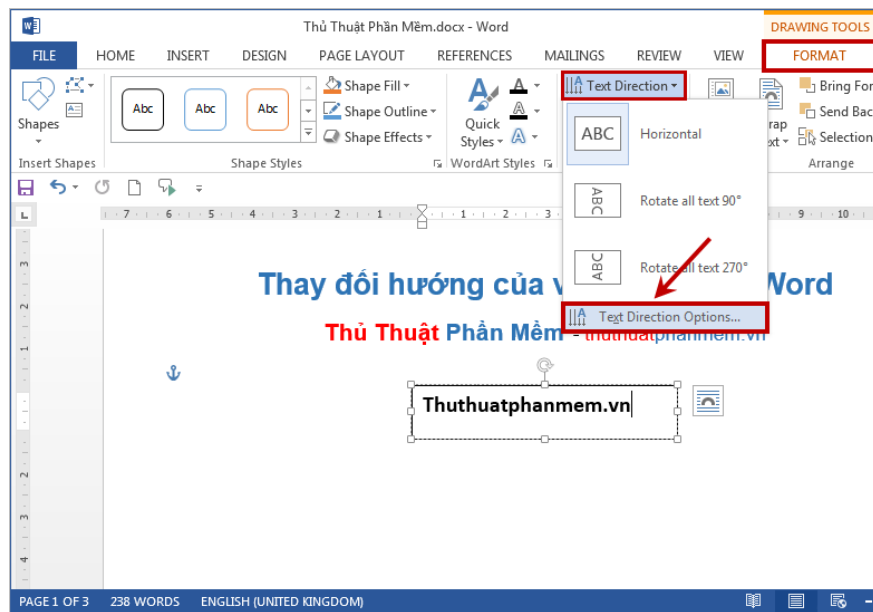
Thủ Thuật Phần Mềm.docx - Word

DRAWING TOOLS

FILE HOME INSERT DESIGN PAGE LAYOUT REFERENCES MAILINGS REVIEW VIEW FORMAT

Shapes

Insert Shapes

Abc Abc Abc

Shape Fill

Shape Outline

Shape Effects

Shape Styles

Quick Styles

WordArt Styles

Text Direction

Horizontal

Rotate all text 90°

Rotate all text 270°

Text Direction Options...

Wrap Text

Bring For

Send Bac

Selection

Arrange

Thay đối hướng của v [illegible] Word

Thủ Thuật Phần Mềm - thuthuatphanmem.vn

Thuthuatphanmem.vn

PAGE 1 OF 3 238 WORDS ENGLISH (UNITED KINGDOM)